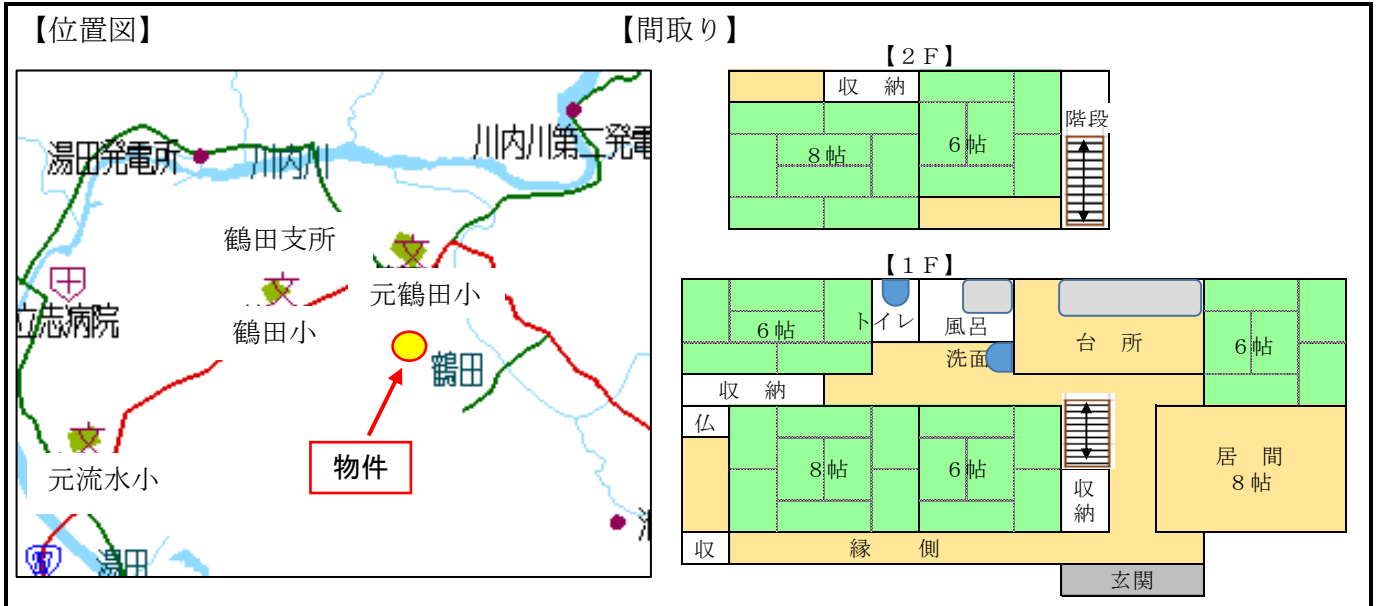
【位置図】

湯田発電所
川内川
川内川第二発電
鶴田支所
立志病院
鶴田小
元鶴田小
鶴田
物件
元流水小
湯田
湯

【間取り】

【２Ｆ】
収　納
８帖
６帖
階段

【１Ｆ】
６帖
トイレ
風呂
洗面
台　所
６帖
収　納
仏
８帖
６帖
収納
居　間
８帖
収
縁　　側
玄関